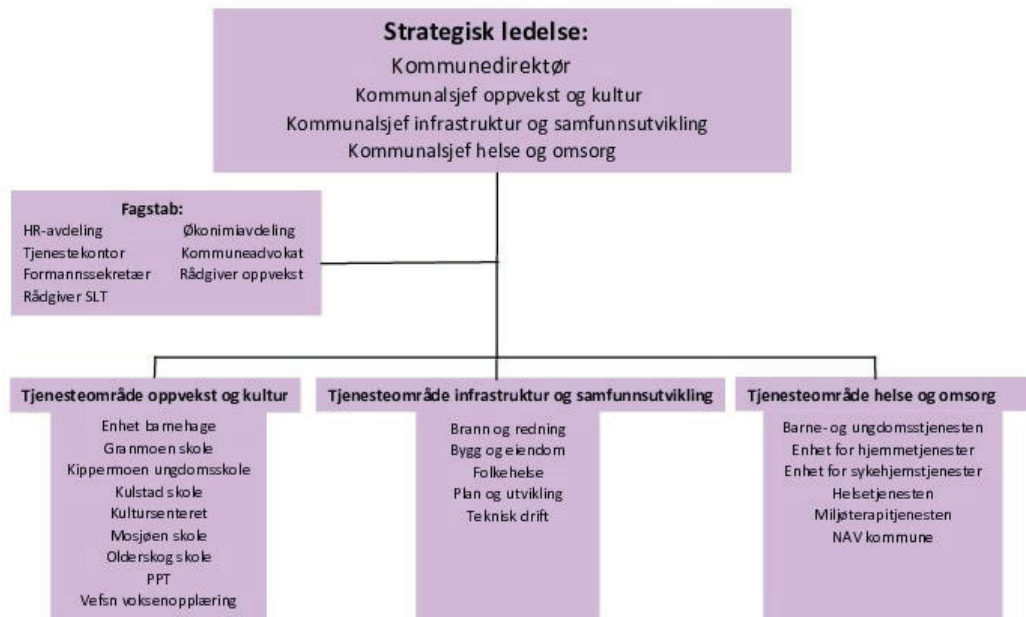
Strategisk ledelse:
Kommunedirektør
Kommunalsjef oppvekst og kultur
Kommunalsjef infrastruktur og samfunnsutvikling
Kommunalsjef helse og omsorg

Fagstab:
HR-avdeling
Tjenestekontor
Formannssekretær
Rådgiver SLT
Økonimiavdeling
Kommuneadvokat
Rådgiver oppvekst

Tjenesteområde oppvekst og kultur
Enhet barnehage
Granmoen skole
Kippermoen ungdomsskole
Kulstad skole
Kultursenteret
Mosjøen skole
Olderskog skole
PPT
Vefsn voksenopplæring

Tjenesteområde infrastruktur og samfunnsutvikling
Brann og redning
Bygg og eiendom
Folkehelse
Plan og utvikling
Teknisk drift

Tjenesteområde helse og omsorg
Barne- og ungdomsstjenesten
Enhet for hjemmetjenester
Enhet for sykehjemstjenester
Helsetjenesten
Miljøterapitjenesten
NAV kommune